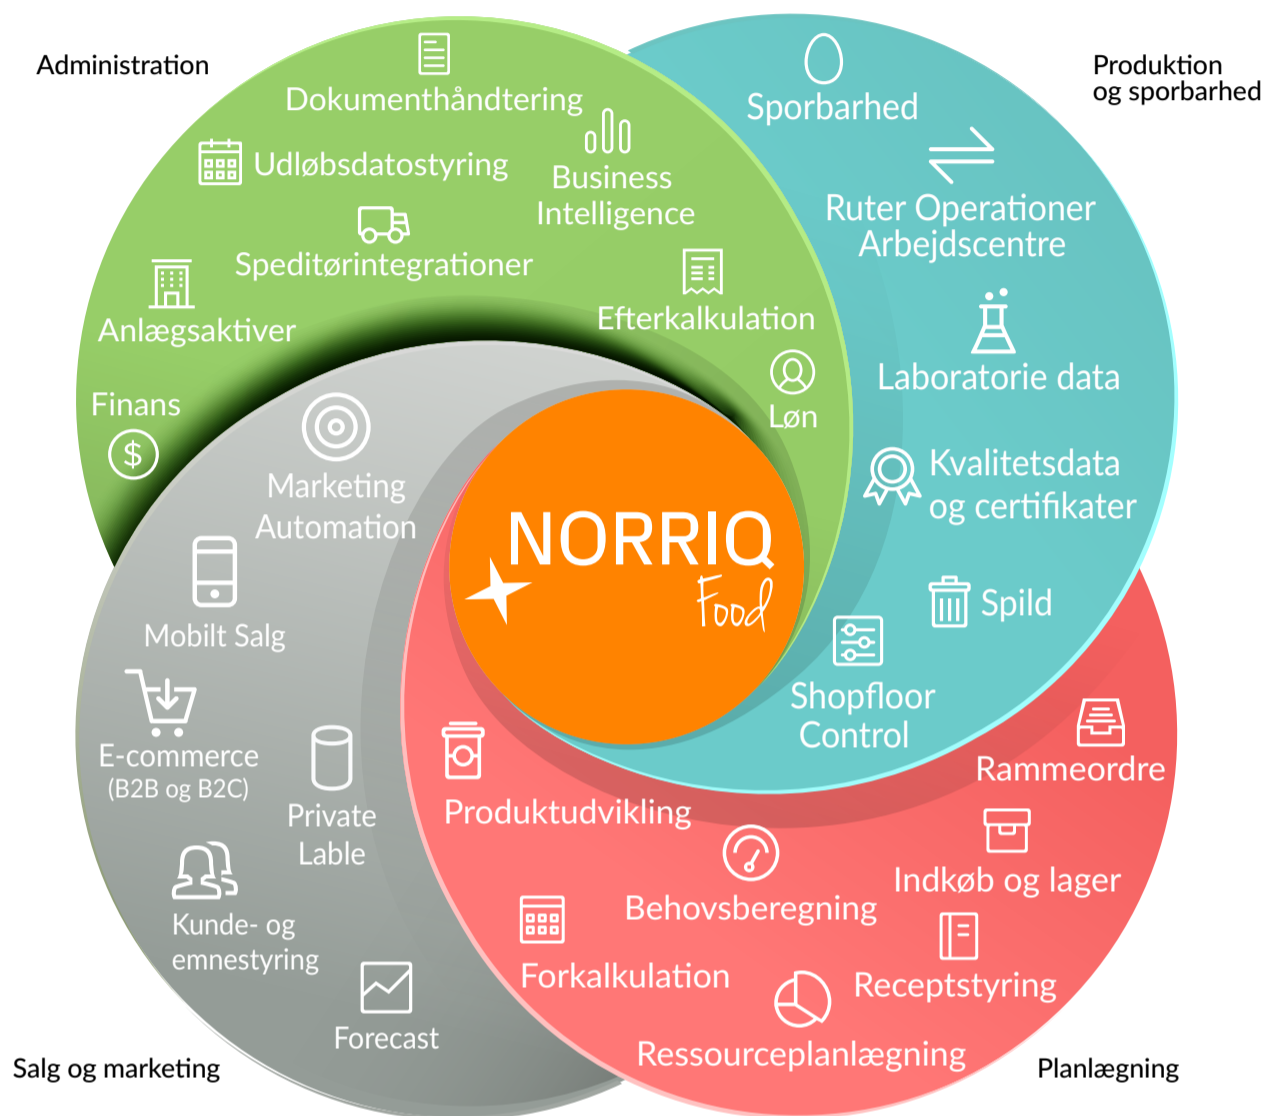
Administration

Produktion og sporbarhed

Dokumenthåndtering

Udløbsdatostyring

Business Intelligence

Speditørintegrationer

Anlægsaktiver

Efterkalkulation

Finans

Løn

Sporbarhed

Ruter Operationer Arbejdscentre

Laboratorie data

Kvalitetsdata og certifikater

Spild

Shopfloor Control

Marketing Automation

Mobilt Salg

E-commerce (B2B og B2C)

Private Lable

Kunde- og emnestyring

Forecast

NORRIQ Food

Produktudvikling

Rammeordre

Indkøb og lager

Behovsberegning

Forkalkulation

Receptstyring

Ressourceplanlægning

Salg og marketing

Planlægning